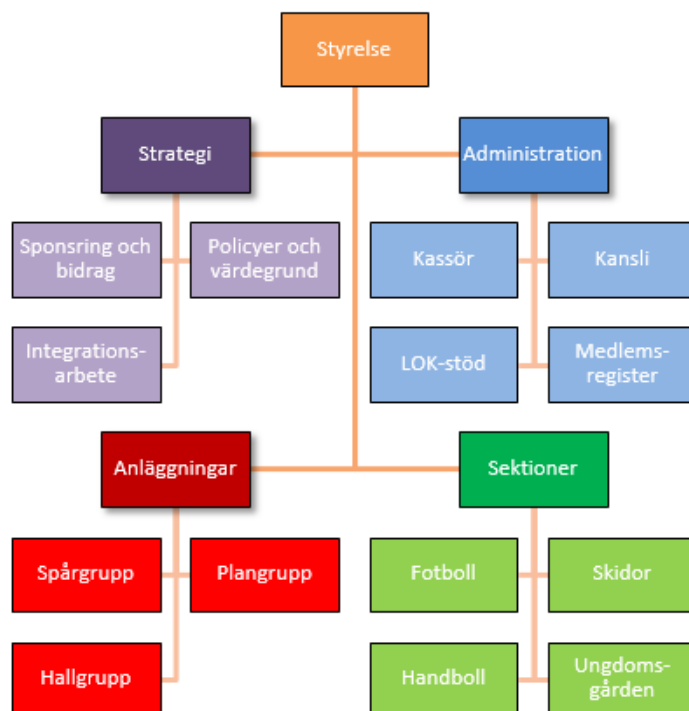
Styrelse

Strategi

Administration

Sponsring och bidrag

Policyer och värdegrund

Integrationsarbete

Kassör

Kansli

LOK-stöd

Medlemsregister

Anläggningar

Sektioner

Spårgrupp

Plangrupp

Hallgrupp

Fotboll

Skidor

Handboll

Ungdomsgården